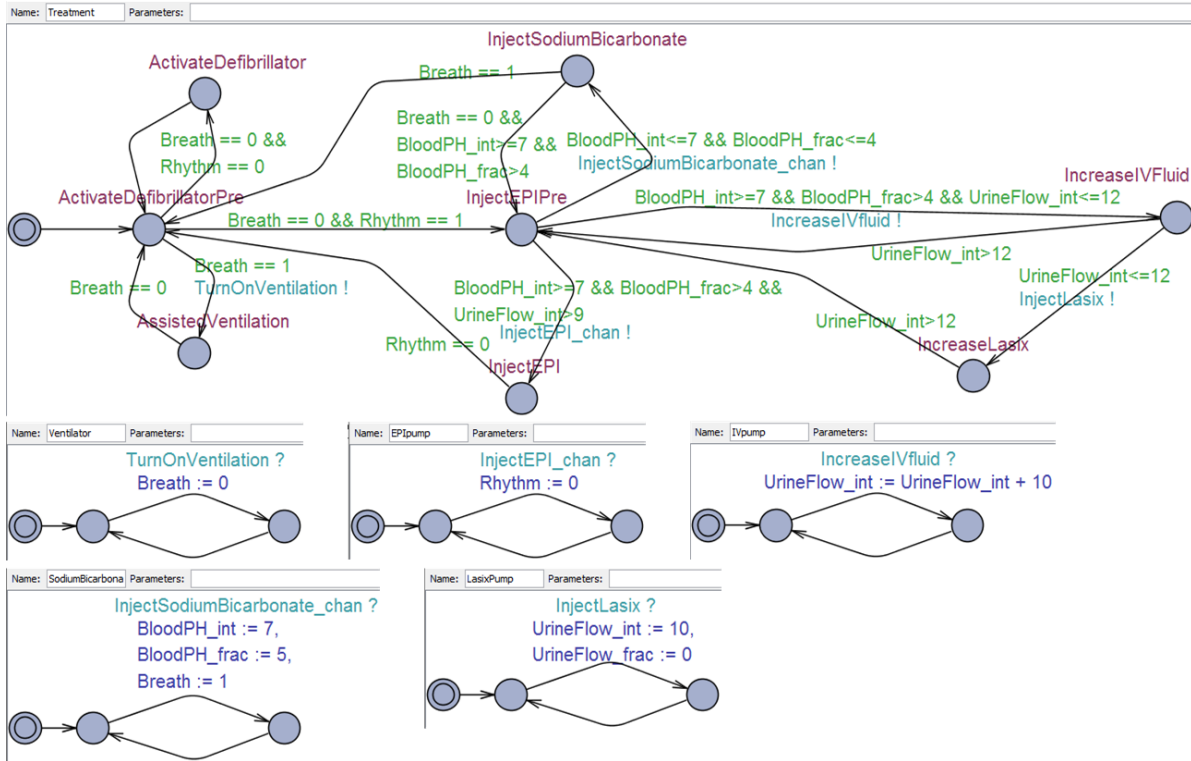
Name: Treatment Parameters:

InjectSodiumBicarbonate

ActivateDefibrillator

Breath == 1

Breath == 0 &&
BloodPH_int>=7 &&
BloodPH_frac>4

BloodPH_int<=7 && BloodPH_frac<=4
InjectSodiumBicarbonate_chan !

Breath == 0 &&
Rhythm == 0

ActivateDefibrillatorPre

InjectEPIPre

IncreaseIVFluid

BloodPH_int>=7 && BloodPH_frac>4 && UrineFlow_int<=12
IncreaseIVfluid !

Breath == 0 && Rhythm == 1

UrineFlow_int>12

Breath == 1
TurnOnVentilation !

Breath == 0

UrineFlow_int<=12
InjectLasix !

BloodPH_int>=7 && BloodPH_frac>4 &&
UrineFlow_int>9
InjectEPI_chan !

AssistedVentilation

UrineFlow_int>12

Rhythm == 0

IncreaseLasix

InjectEPI

Name: Ventilator Parameters:

TurnOnVentilation ?
Breath := 0

Name: EPIpump Parameters:

InjectEPI_chan ?
Rhythm := 0

Name: IVpump Parameters:

IncreaseIVfluid ?
UrineFlow_int := UrineFlow_int + 10

Name: SodiumBicarbona Parameters:

InjectSodiumBicarbonate_chan ?
BloodPH_int := 7,
BloodPH_frac := 5,
Breath := 1

Name: LasixPump Parameters:

InjectLasix ?
UrineFlow_int := 10,
UrineFlow_frac := 0